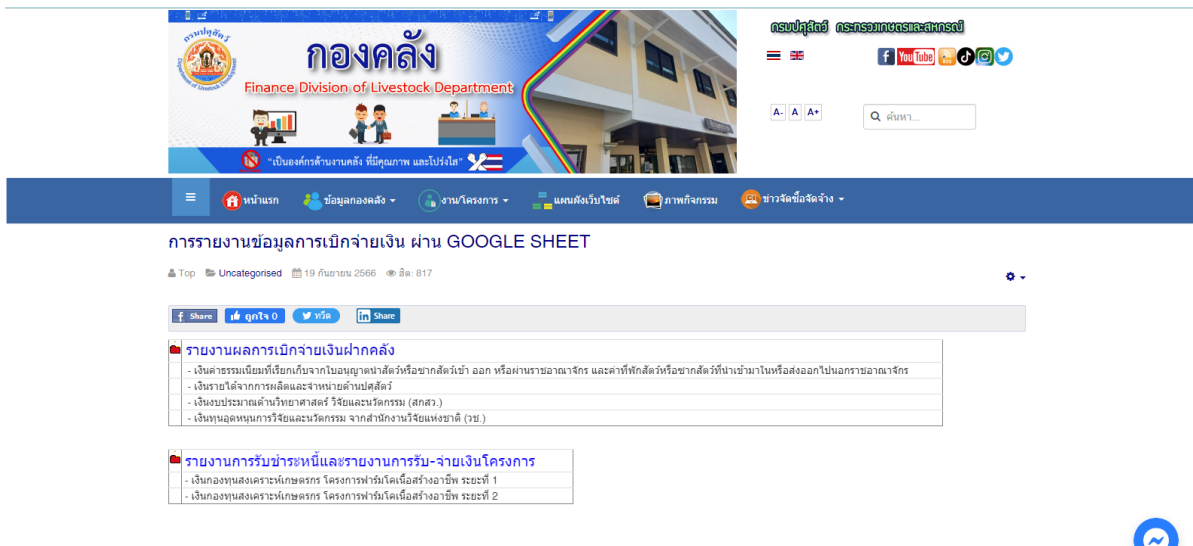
กรมปศุสัตว์
Department of Livestock Development

กองคลัง
Finance Division of Livestock Department

"เป็นองค์กรด้านงานคลัง ที่มีคุณภาพ และโปร่งใส"

กรมปศุสัตว์ กระทรวงเกษตรและสหกรณ์

YouTube

A- A A+

ค้นหา...

≡ หน้าแรก ข้อมูลกองคลัง ▾ งาน/โครงการ ▾ แผนผังเว็บไซต์ ภาพกิจกรรม ข่าวจัดซื้อจัดจ้าง ▾

การรายงานข้อมูลการเบิกจ่ายเงิน ผ่าน GOOGLE SHEET

Top Uncategorised 19 กันยายน 2566 ฮิต: 817

Share ถูกใจ 0 ทวีต Share

รายงานผลการเบิกจ่ายเงินฝากคลัง

- เงินค่าธรรมเนียมที่เรียกเก็บจากใบอนุญาตนำสัตว์หรือซากสัตว์เข้า ออก หรือผ่านราชอาณาจักร และค่าที่พักสัตว์หรือซากสัตว์ที่นำเข้ามาในหรือส่งออกไปนอกราชอาณาจักร

- เงินรายได้จากการผลิตและจำหน่ายด้านปศุสัตว์

- เงินงบประมาณด้านวิทยาศาสตร์ วิจัยและนวัตกรรม (สกสว.)

- เงินทุนอุดหนุนการวิจัยและนวัตกรรม จากสำนักงานวิจัยแห่งชาติ (วช.)

รายงานการรับชำระหนี้และรายงานการรับ-จ่ายเงินโครงการ

- เงินกองทุนสงเคราะห์เกษตรกร โครงการฟาร์มโคเนื้อสร้างอาชีพ ระยะที่ 1

- เงินกองทุนสงเคราะห์เกษตรกร โครงการฟาร์มโคเนื้อสร้างอาชีพ ระยะที่ 2